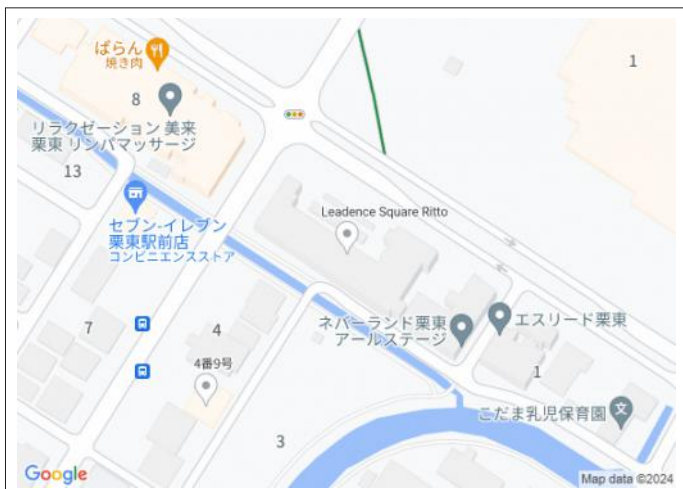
ぱらん
焼き肉
1
8
リラクゼーション 美来
栗東 リンパマッサージ
13
Leadence Square Ritto
セブン-イレブン
栗東駅前店
コンビニエンスストア
7
4
ネバーランド栗東
アールステージ
エスリード栗東
1
4番9号
こだま乳児保育園
3
Google
Map data ©2024